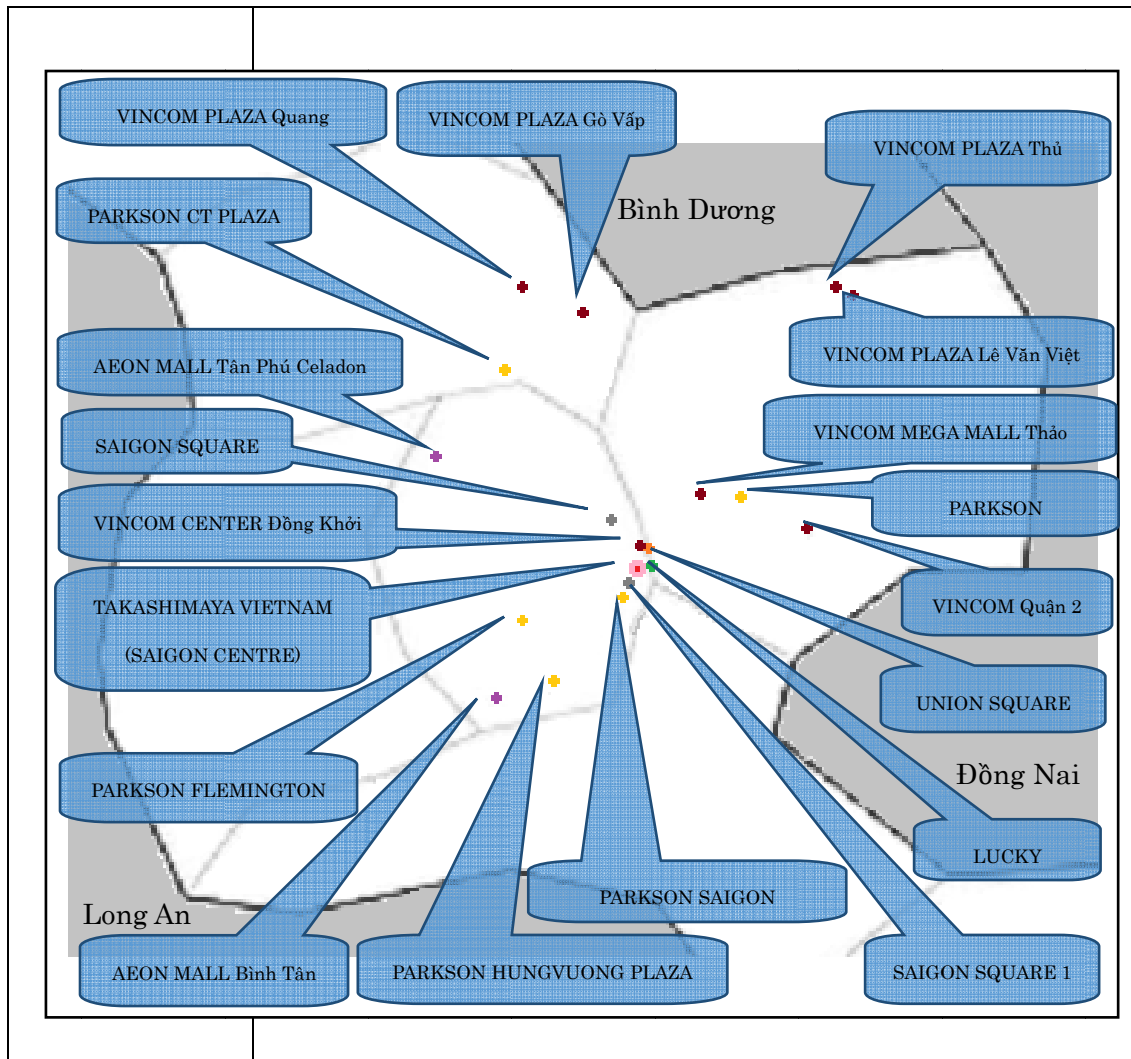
VINCOM PLAZA Quang

VINCOM PLAZA Gò Vấp

VINCOM PLAZA Thủ

Bình Dương

PARKSON CT PLAZA

VINCOM PLAZA Lê Văn Việt

AEON MALL Tân Phú Celadon

VINCOM MEGA MALL Thảo

SAIGON SQUARE

PARKSON

VINCOM CENTER Đồng Khởi

TAKASHIMAYA VIETNAM

(SAIGON CENTRE)

VINCOM Quận 2

UNION SQUARE

PARKSON FLEMINGTON

Đồng Nai

LUCKY

PARKSON SAIGON

Long An

AEON MALL Bình Tân

PARKSON HUNGVUONG PLAZA

SAIGON SQUARE 1